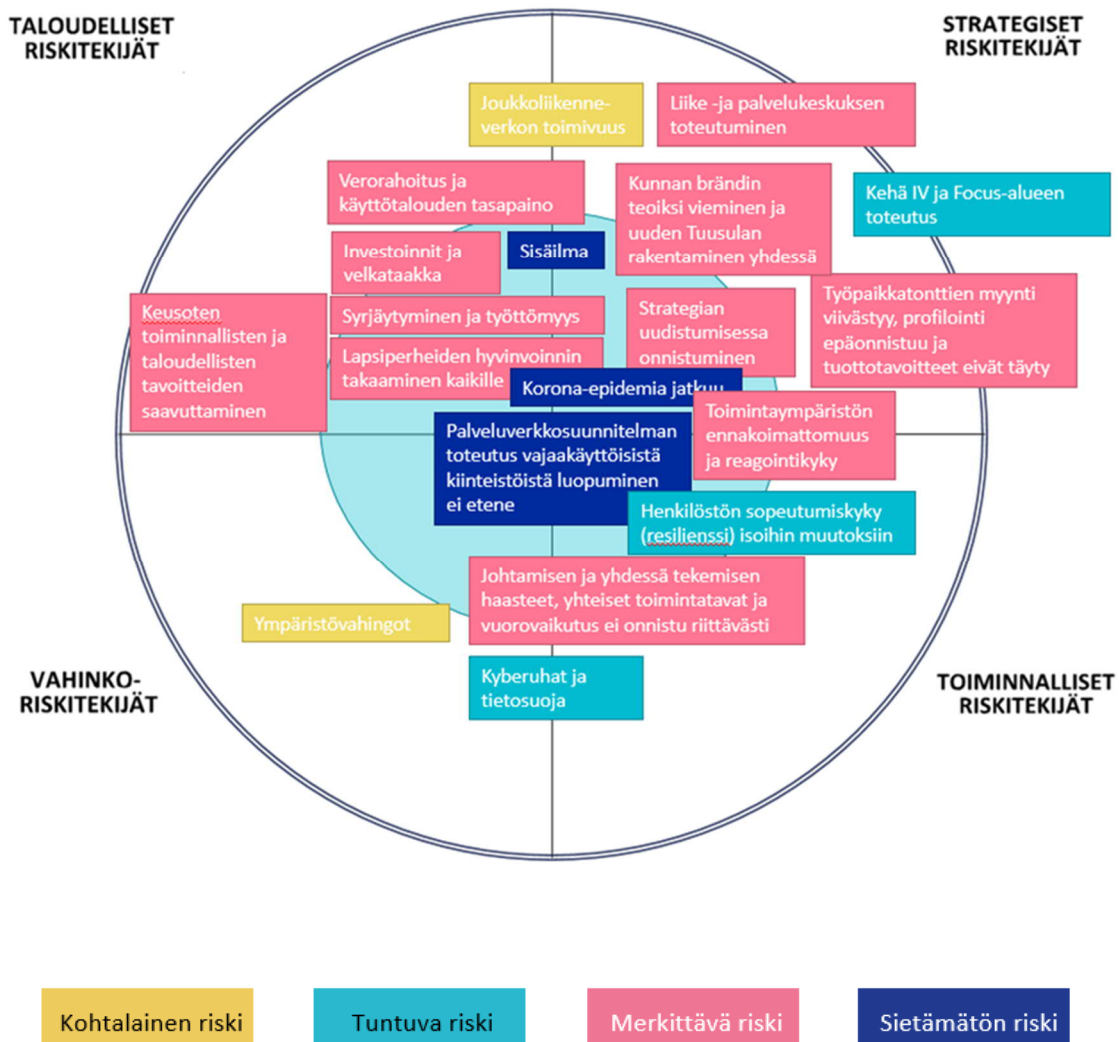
TALOUDELLISET RISKITEKIJÄT

STRATEGISET RISKITEKIJÄT

Joukkoliikenneverkon toimivuus

Liike -ja palvelukeskuksen toteutuminen

Verorahoitus ja käyttötalouden tasapaino

Kunnan brändin teoiksi vieminen ja uuden Tuusulan rakentaminen yhdessä

Kehä IV ja Focus-alueen toteutus

Investoinnit ja velkataakka

Sisäilma

Työpaikkatonttien myynti viivästyy, profilointi epäonnistuu ja tuottotavoitteet eivät täyty

Keusoten toiminnallisten ja taloudellisten tavoitteiden saavuttaminen

Syrjäytyminen ja työttömyys

Strategian uudistumisessa onnistuminen

Lapsiperheiden hyvinvoinnin takaaminen kaikille

Korona-epidemia jatkuu

Toimintaympäristön ennakoimattomuus ja reagointikyky

Palveluverkkosuunnitelman toteutus vajaakäyttöisistä kiinteistöistä luopuminen ei etene

Henkilöstön sopeutumiskyky (resilienssi) isoihin muutoksiin

Johtamisen ja yhdessä tekemisen haasteet, yhteiset toimintatavat ja vuorovaikutus ei onnistu riittävästi

Ympäristövahingot

VAHINKO-RISKITEKIJÄT

Kyberuhat ja tietosuoja

TOIMINNALLISET RISKITEKIJÄT

Kohtalainen riski

Tuntuva riski

Merkittävä riski

Sietämätön riski